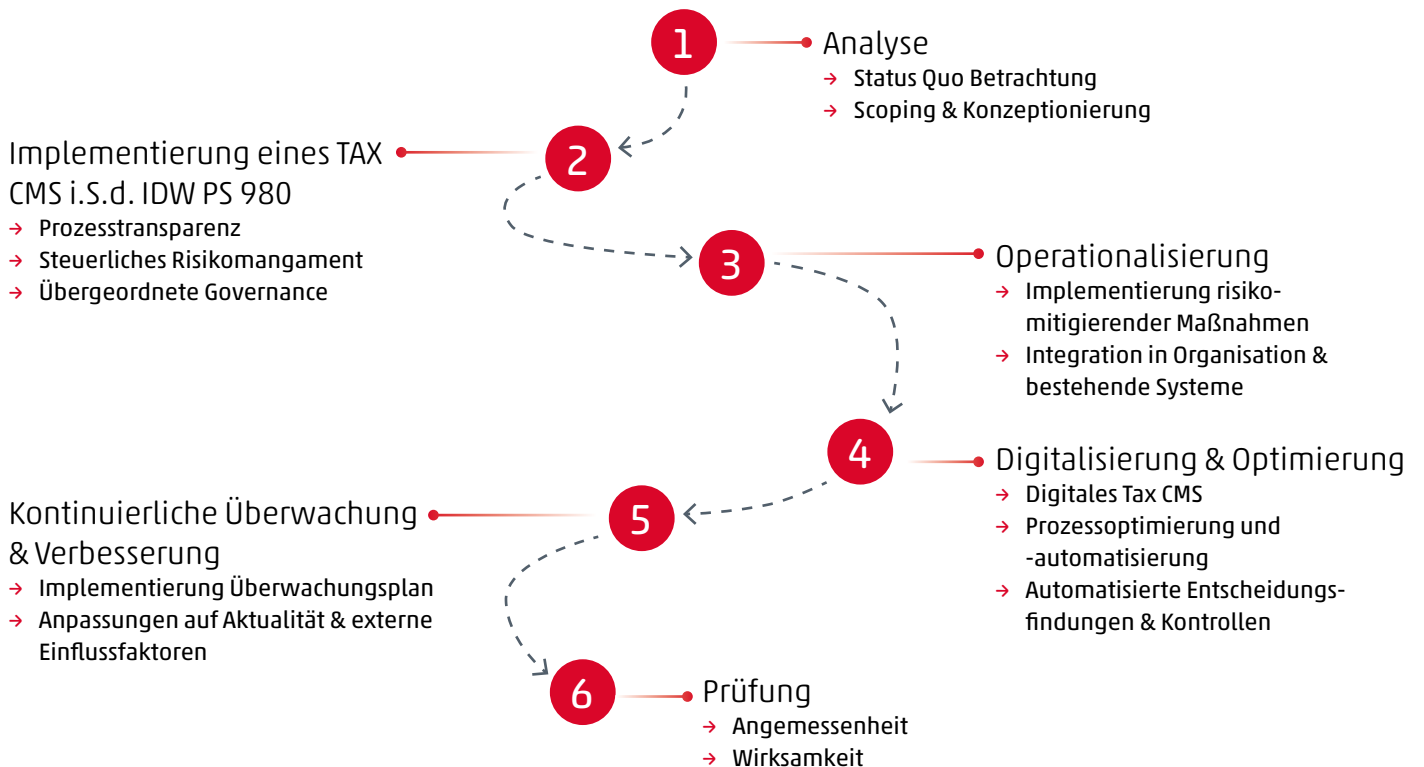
1
Analyse
→ Status Quo Betrachtung
→ Scoping & Konzeptionierung

2
Implementierung eines TAX CMS i.S.d. IDW PS 980
→ Prozesstransparenz
→ Steuerliches Risikomangament
→ Übergeordnete Governance

3
Operationalisierung
→ Implementierung risikomitigierender Maßnahmen
→ Integration in Organisation & bestehende Systeme

4
Digitalisierung & Optimierung
→ Digitales Tax CMS
→ Prozessoptimierung und -automatisierung
→ Automatisierte Entscheidungsfindungen & Kontrollen

5
Kontinuierliche Überwachung & Verbesserung
→ Implementierung Überwachungsplan
→ Anpassungen auf Aktualität & externe Einflussfaktoren

6
Prüfung
→ Angemessenheit
→ Wirksamkeit